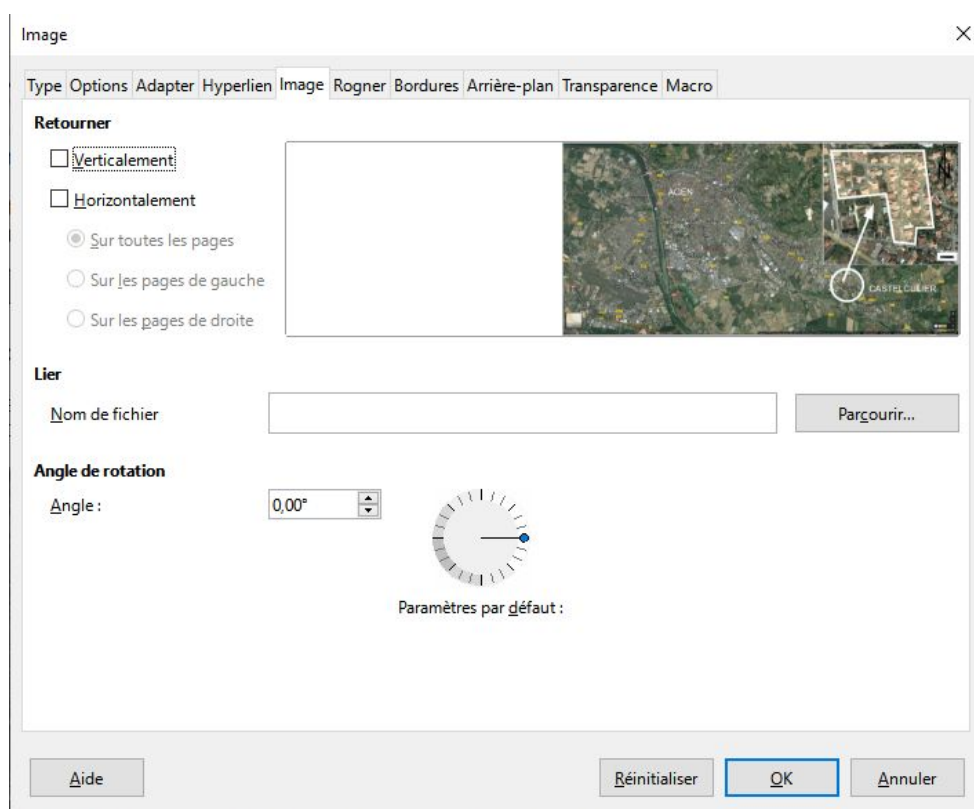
Image

Type Options Adapter Hyperlien Image Rogner Bordures Arrière-plan Transparence Macro

Retourner

Verticalement

Horizontalement

Sur toutes les pages

Sur les pages de gauche

Sur les pages de droite

AGEN

CASTELCULIER

N

Lier

Nom de fichier

Parcourir...

Angle de rotation

Angle :

0,00°

Paramètres par défaut :

Aide

Réinitialiser

OK

Annuler